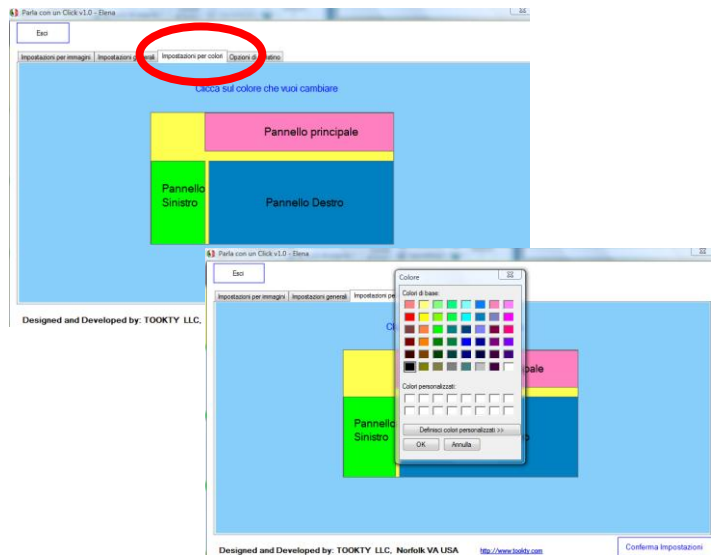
Parla con un Click v1.0 - Elena

Esci

Impostazioni per immagini | Impostazioni generali | Impostazioni per colori | Opzioni di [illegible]tino

Clicca sul colore che vuoi cambiare

Pannello principale

Pannello Sinistro

Pannello Destro

Designed and Developed by: TOOKTY LLC,

Parla con un Click v1.0 - Elena

Esci

Impostazioni per immagini | Impostazioni generali | Impostazioni pe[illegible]

Cl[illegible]

Colore

Colori di base:

Colori personalizzati:

Definisci colori personalizzati >>

OK | Annulla

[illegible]ale

Pannello Sinistro

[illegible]o

Designed and Developed by: TOOKTY LLC, Norfolk VA USA

http://www.tookty.com

Conferma Impostazioni